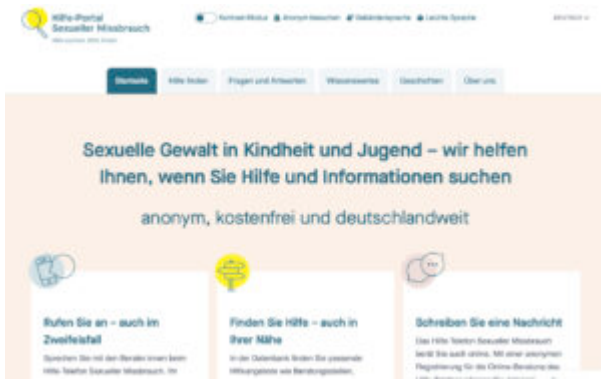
Hilfe-Portal
Sexueller Missbrauch
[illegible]

Kontrast-Modus   Anonym besuchen   Gebärdensprache   Leichte Sprache

DEUTSCH

Startseite   Hilfe finden   Fragen und Antworten   Wissenswertes   Geschichten   Über uns

Sexuelle Gewalt in Kindheit und Jugend – wir helfen Ihnen, wenn Sie Hilfe und Informationen suchen

anonym, kostenfrei und deutschlandweit

Rufen Sie an – auch im Zweifelsfall

Sprechen Sie mit den Beraterinnen beim Hilfe-Telefon Sexueller Missbrauch. Im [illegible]

Finden Sie Hilfe – auch in Ihrer Nähe

In der Datenbank finden Sie passende Hilfsangebote wie Beratungsstellen, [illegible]

Schreiben Sie eine Nachricht

Das Hilfe-Telefon Sexueller Missbrauch berät Sie auch online. Mit einer anonymen Registrierung für die Online-Beratung des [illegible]